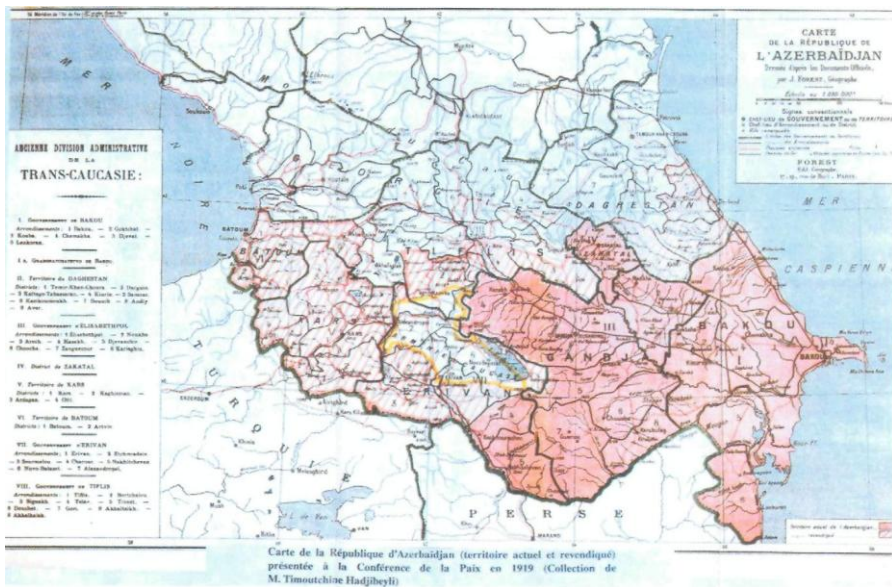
CARTE
DE LA RÉPUBLIQUE DE
L'AZERBAÏDJAN
Dressée d'après les Documents Officiels,
par J. FOREST, Géographe

Signes conventionnels

FOREST
Géographe
Paris

ANCIENNE DIVISION ADMINISTRATIVE
DE LA
TRANS-CAUCASIE :

I. Gouvernement de BAKOU
Arrondissements : 1 Bakou. — 2 Goktchaï. — 3 Djevat. — 4 Kouba. — 5 Chemakha. — 6 Lenkoran.

I A. Gradonatchalstvo de Bakou.

II. Territoire du DAGHESTAN
Districts : 1 Temir-Khan-Choura. — 2 Darguin. — 3 Kaïtago-Tabassaran. — 4 Kurin. — 5 Samour. — 6 Kazikoumoukh. — 7 Gouni. — 8 Avaria. — 9 Andy.

III. Gouvernement d'ÉLISABETHPOL
Arrondissements : 1 Élisabethpol. — 2 Noukha. — 3 Aresch. — 4 Kazakh. — 5 Djevanchir. — 6 Chousha. — 7 Zanguezour. — 8 Karïaghin.

IV. District de ZAKATAL

V. Territoire de KARS
Districts : 1 Kars. — 2 Kaghizman. — 3 Ardahan. — 4 Olti.

VI. Territoire de BATOUM
Districts : 1 Batoum. — 2 Artvin.

VII. Gouvernement d'ÉRIVAN
Arrondissements : 1 Érivan. — 2 Etchmiadzin. — 3 Sourmalou. — 4 Charour. — 5 Nakhitchevan. — 6 Novo-Bayazet. — 7 Alexandropol.

VIII. Gouvernement de TIFLIS
Arrondissements : 1 Tiflis. — 2 Bortchalou. — 3 Signakh. — 4 Telav. — 5 Tionet. — 6 Douchet. — 7 Gori. — 8 Akhaltsikh. — 9 Akhalkalak.

MER NOIRE
TURQUIE
PERSE
MER CASPIENNE
DAGHESTAN
ZAKATAL
BAKOU
GANDJ
ERIVAN
BATOUM
BAKOU

Carte de la République d'Azerbaïdjan (territoire actuel et revendiqué) présentée à la Conférence de la Paix en 1919 (Collection de M. Timoutchine Hadjibeyli)